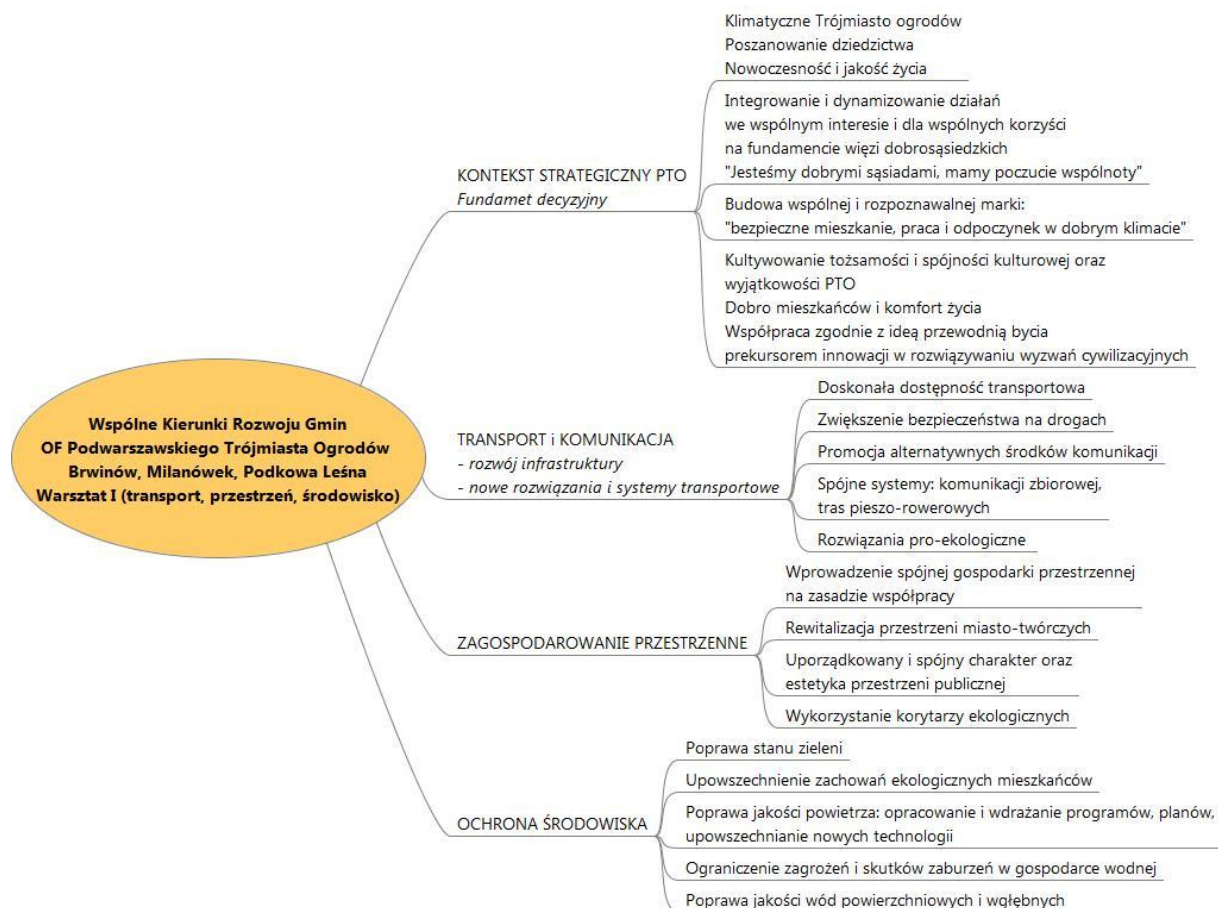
Wspólne Kierunki Rozwoju Gmin
OF Podwarszawskiego Trójmiasta Ogrodów
Brwinów, Milanówek, Podkowa Leśna
Warsztat I (transport, przestrzeń, środowisko)

KONTEKST STRATEGICZNY PTO
Fundamet decyzyjny

Klimatyczne Trójmiasto ogrodów
Poszanowanie dziedzictwa
Nowoczesność i jakość życia

Integrowanie i dynamizowanie działań we wspólnym interesie i dla wspólnych korzyści na fundamencie więzi dobrosąsiedzkich
"Jesteśmy dobrymi sąsiadami, mamy poczucie wspólnoty"

Budowa wspólnej i rozpoznawalnej marki:
"bezpieczne mieszkanie, praca i odpoczynek w dobrym klimacie"

Kultywowanie tożsamości i spójności kulturowej oraz wyjątkowości PTO
Dobro mieszkańców i komfort życia
Współpraca zgodnie z ideą przewodnią bycia prekursorem innowacji w rozwiązywaniu wyzwań cywilizacyjnych

TRANSPORT i KOMUNIKACJA
- rozwój infrastruktury
- nowe rozwiązania i systemy transportowe

Doskonała dostępność transportowa
Zwiększenie bezpieczeństwa na drogach
Promocja alternatywnych środków komunikacji
Spójne systemy: komunikacji zbiorowej, tras pieszo-rowerowych
Rozwiązania pro-ekologiczne

ZAGOSPODAROWANIE PRZESTRZENNE

Wprowadzenie spójnej gospodarki przestrzennej na zasadzie współpracy
Rewitalizacja przestrzeni miasto-twórczych
Uporządkowany i spójny charakter oraz estetyka przestrzeni publicznej
Wykorzystanie korytarzy ekologicznych

OCHRONA ŚRODOWISKA

Poprawa stanu zieleni
Upowszechnienie zachowań ekologicznych mieszkańców
Poprawa jakości powietrza: opracowanie i wdrażanie programów, planów, upowszechnianie nowych technologii
Ograniczenie zagrożeń i skutków zaburzeń w gospodarce wodnej
Poprawa jakości wód powierzchniowych i wgłębnych